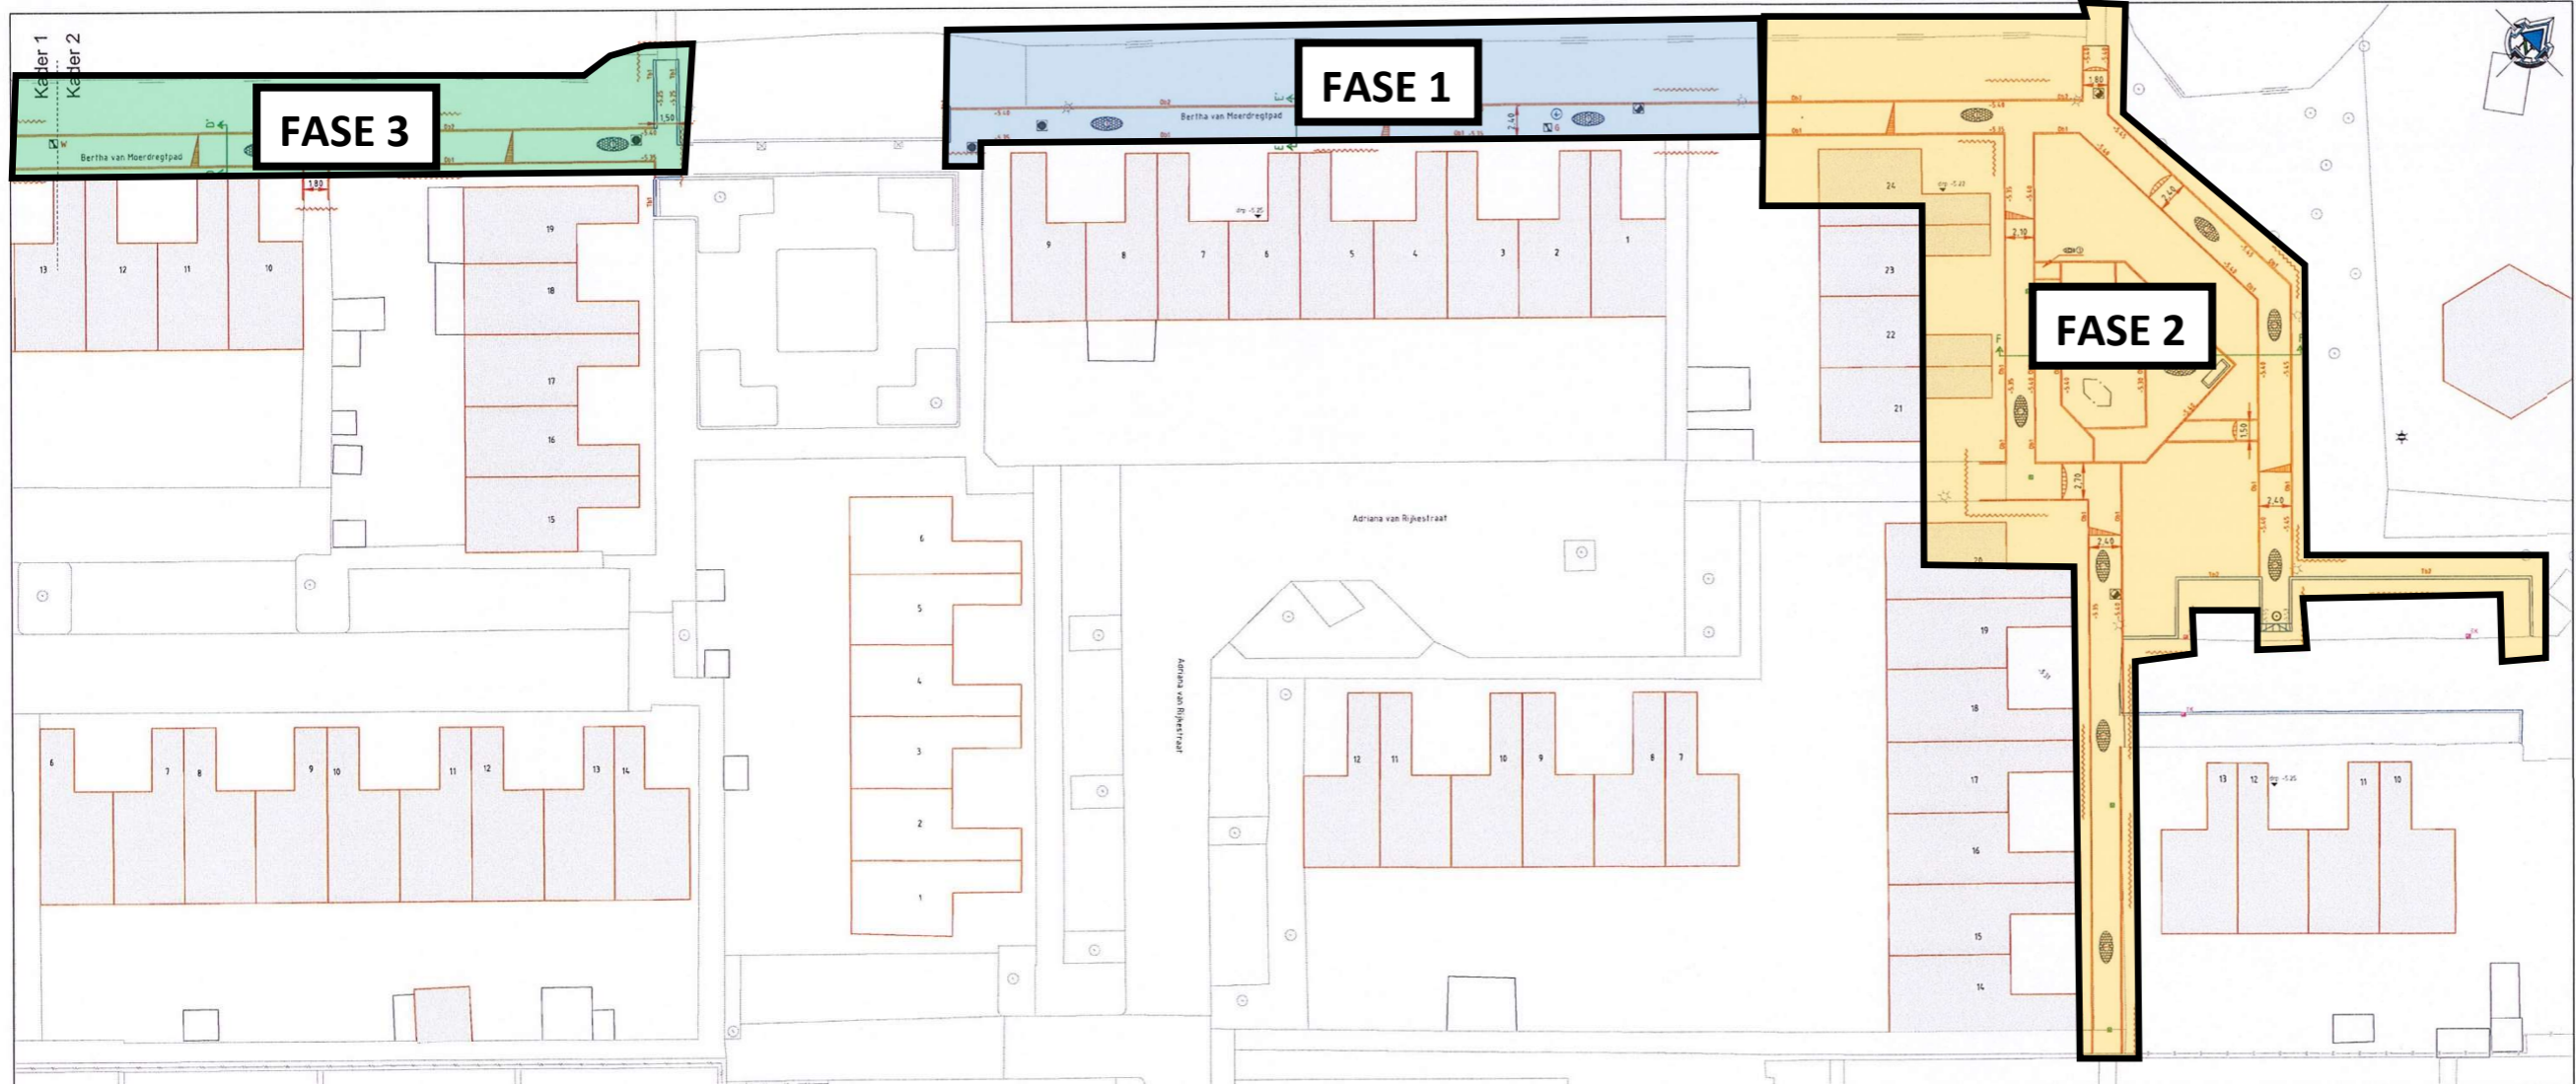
FASE 3

FASE 1

FASE 2

Kader 1
Kader 2

Bertha van Moerdregtpad

Bertha van Moerdregtpad

Adriana van Rijkestraat

Adriana van Rijkestraat

1,80
1,50
2,40
2,10
2,70

13 12 11 10
19 18 17 16 15
9 8 7 6 5 4 3 2 1
24 23 22 21 20
6 5 4 3 2 1
6 7 8 9 10 11 12 13 14
12 11 10 9 8 7
19 18 17 16 15 14
13 12 11 10